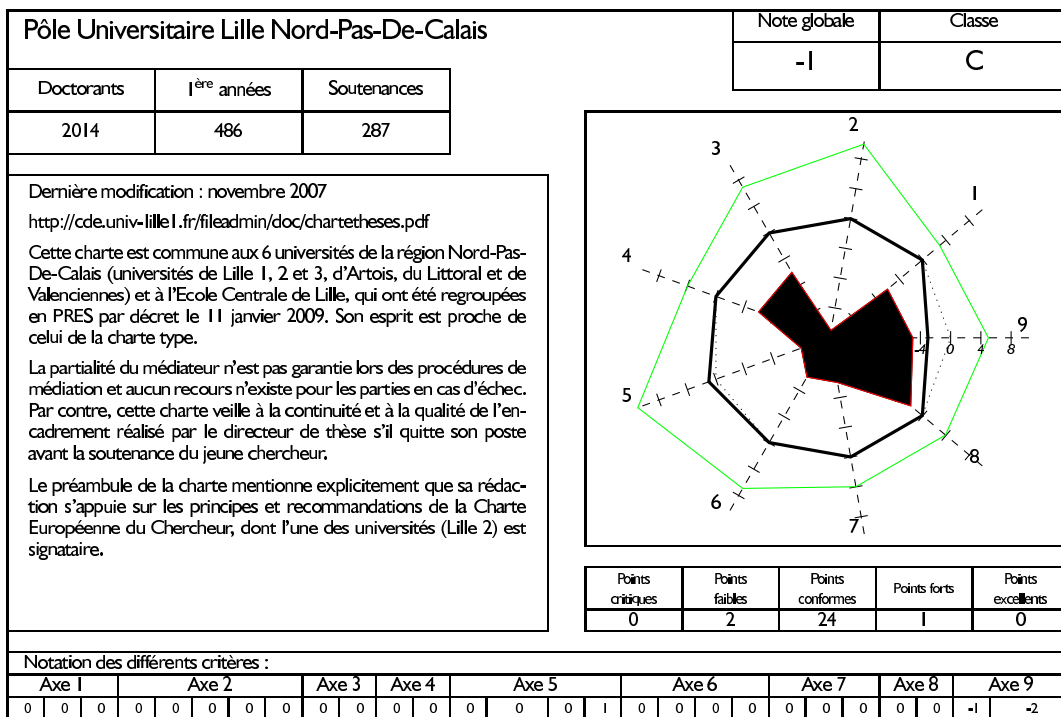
Pôle Universitaire Lille Nord-Pas-De-Calais

| Note globale | Classe |
|---|---|
| -1 | C |

| Doctorants | I$^{ère}$ années | Soutenances |
|---|---|---|
| 2014 | 486 | 287 |

Dernière modification : novembre 2007

http://cde.univ-lille1.fr/fileadmin/doc/chartetheses.pdf

Cette charte est commune aux 6 universités de la région Nord-Pas-De-Calais (universités de Lille 1, 2 et 3, d'Artois, du Littoral et de Valenciennes) et à l'Ecole Centrale de Lille, qui ont été regroupées en PRES par décret le 11 janvier 2009. Son esprit est proche de celui de la charte type.

La partialité du médiateur n'est pas garantie lors des procédures de médiation et aucun recours n'existe pour les parties en cas d'échec. Par contre, cette charte veille à la continuité et à la qualité de l'encadrement réalisé par le directeur de thèse s'il quitte son poste avant la soutenance du jeune chercheur.

Le préambule de la charte mentionne explicitement que sa rédaction s'appuie sur les principes et recommandations de la Charte Européenne du Chercheur, dont l'une des universités (Lille 2) est signataire.

2
3
1
4
9
-4
0
4
8
5
8
6
7

| Points critiques | Points faibles | Points conformes | Points forts | Points excellents |
|---|---|---|---|---|
| 0 | 2 | 24 | 1 | 0 |

Notation des différents critères :

| Axe 1 | | | Axe 2 | | | | | Axe 3 | | Axe 4 | | Axe 5 | | | Axe 6 | | | | Axe 7 | | | Axe 8 | | Axe 9 | |
|---|---|---|---|---|---|---|---|---|---|---|---|---|---|---|---|---|---|---|---|---|---|---|---|---|---|
| 0 | 0 | 0 | 0 | 0 | 0 | 0 | 0 | 0 | 0 | 0 | 0 | 0 | 0 | 1 | 0 | 0 | 0 | 0 | 0 | 0 | 0 | 0 | 0 | -1 | -2 |